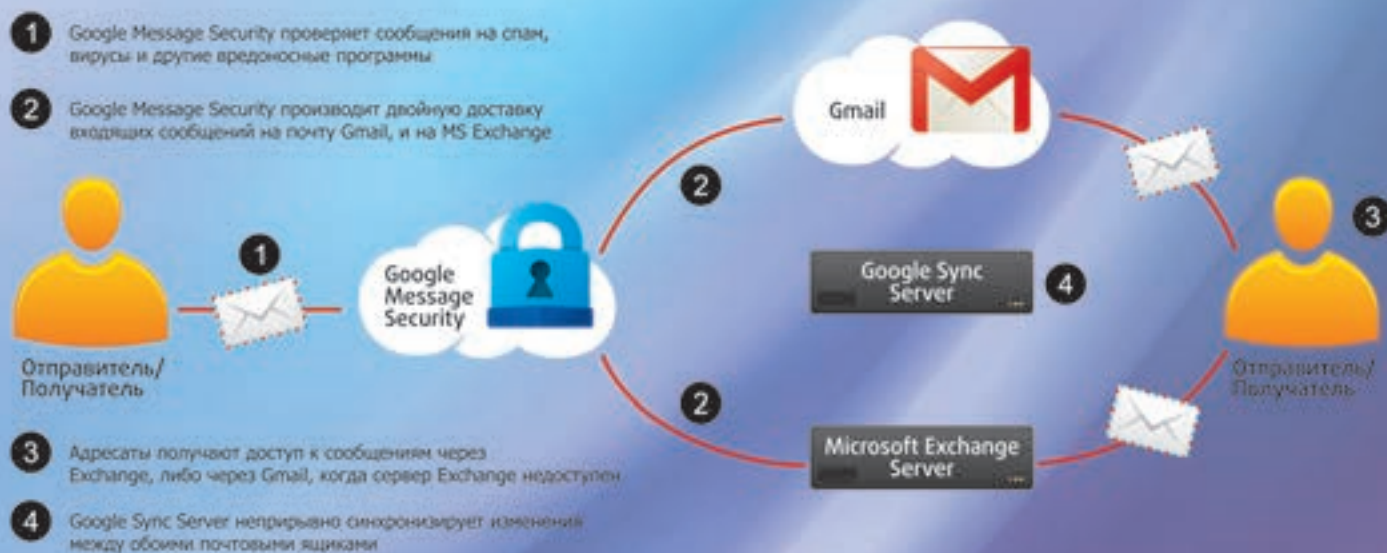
1 Google Message Security проверяет сообщения на спам, вирусы и другие вредоносные программы

2 Google Message Security производит двойную доставку входящих сообщений на почту Gmail, и на MS Exchange

Gmail

2

1

Google Message Security

Google Sync Server

4

3

Отправитель/ Получатель

Отправитель/ Получатель

2

Microsoft Exchange Server

3 Адресаты получают доступ к сообщениям через Exchange, либо через Gmail, когда сервер Exchange недоступен

4 Google Sync Server непрерывно синхронизирует изменения между обоими почтовыми ящиками